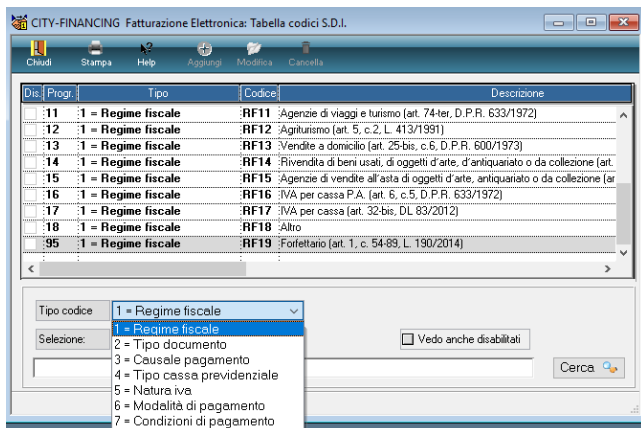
CITY-FINANCING Fatturazione Elettronica: Tabella codici S.D.I.

Chiudi Stampa Help Aggiungi Modifica Cancella

| Dis. | Progr. | Tipo | Codice | Descrizione |
|---|---|---|---|---|
| | 11 | 1 = Regime fiscale | RF11 | Agenzie di viaggi e turismo (art. 74-ter, D.P.R. 633/1972) |
| | 12 | 1 = Regime fiscale | RF12 | Agriturismo (art. 5, c.2, L. 413/1991) |
| | 13 | 1 = Regime fiscale | RF13 | Vendite a domicilio (art. 25-bis, c.6, D.P.R. 600/1973) |
| | 14 | 1 = Regime fiscale | RF14 | Rivendita di beni usati, di oggetti d'arte, d'antiquariato o da collezione (art. |
| | 15 | 1 = Regime fiscale | RF15 | Agenzie di vendite all'asta di oggetti d'arte, antiquariato o da collezione (ar |
| | 16 | 1 = Regime fiscale | RF16 | IVA per cassa P.A. (art. 6, c.5, D.P.R. 633/1972) |
| | 17 | 1 = Regime fiscale | RF17 | IVA per cassa (art. 32-bis, DL 83/2012) |
| | 18 | 1 = Regime fiscale | RF18 | Altro |
| | 95 | 1 = Regime fiscale | RF19 | Forfettario (art. 1, c. 54-89, L. 190/2014) |

Tipo codice 1 = Regime fiscale

Selezione:

1 = Regime fiscale
2 = Tipo documento
3 = Causale pagamento
4 = Tipo cassa previdenziale
5 = Natura iva
6 = Modalità di pagamento
7 = Condizioni di pagamento

Vedo anche disabilitati

Cerca